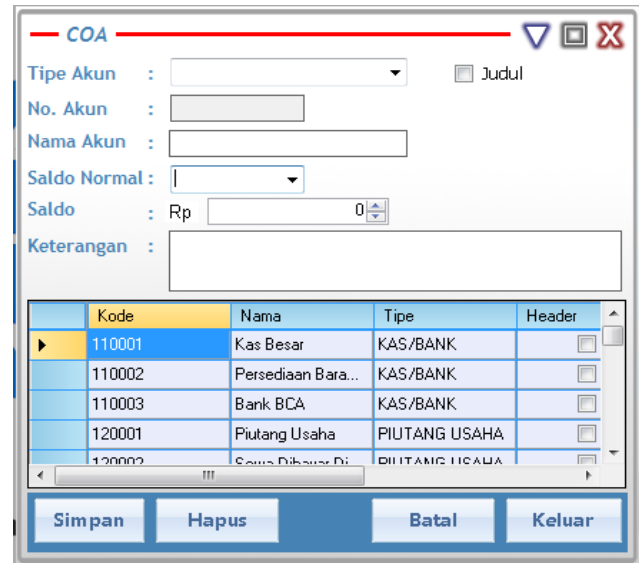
COA

Tipe Akun :

Judul

No. Akun :

Nama Akun :

Saldo Normal :

Saldo : Rp 0

Keterangan :

| | Kode | Nama | Tipe | Header |
|---|---|---|---|---|
| ▶ | 110001 | Kas Besar | KAS/BANK | |
| | 110002 | Persediaan Bara... | KAS/BANK | |
| | 110003 | Bank BCA | KAS/BANK | |
| | 120001 | Piutang Usaha | PIUTANG USAHA | |
| | 120002 | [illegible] | PIUTANG USAHA | |

Simpan Hapus Batal Keluar